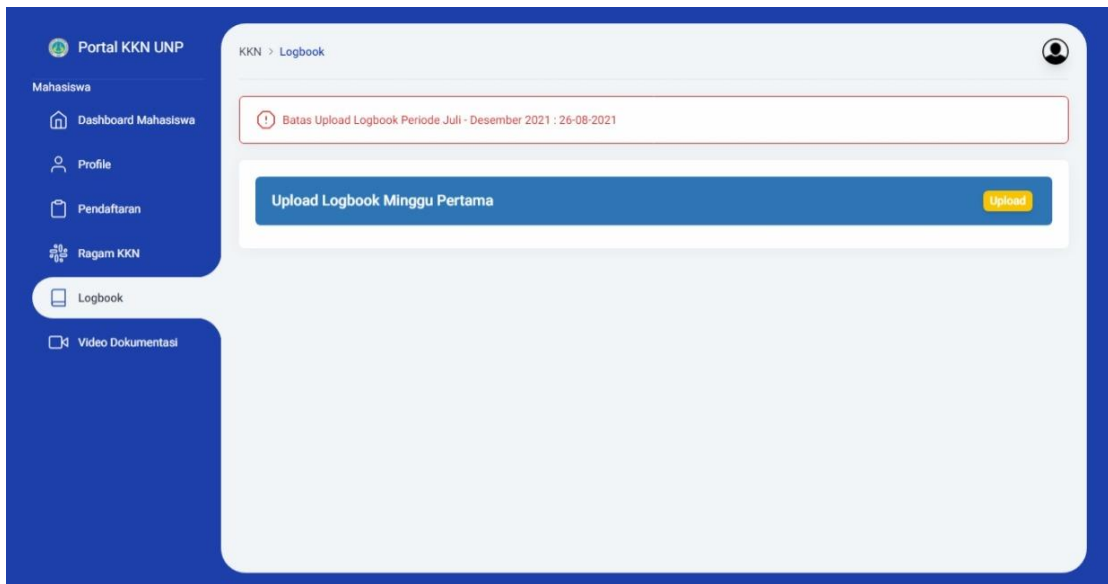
Portal KKN UNP

Mahasiswa

Dashboard Mahasiswa

Profile

Pendaftaran

Ragam KKN

Logbook

Video Dokumentasi

KKN > Logbook

Batas Upload Logbook Periode Juli - Desember 2021 : 26-08-2021

Upload Logbook Minggu Pertama

Upload